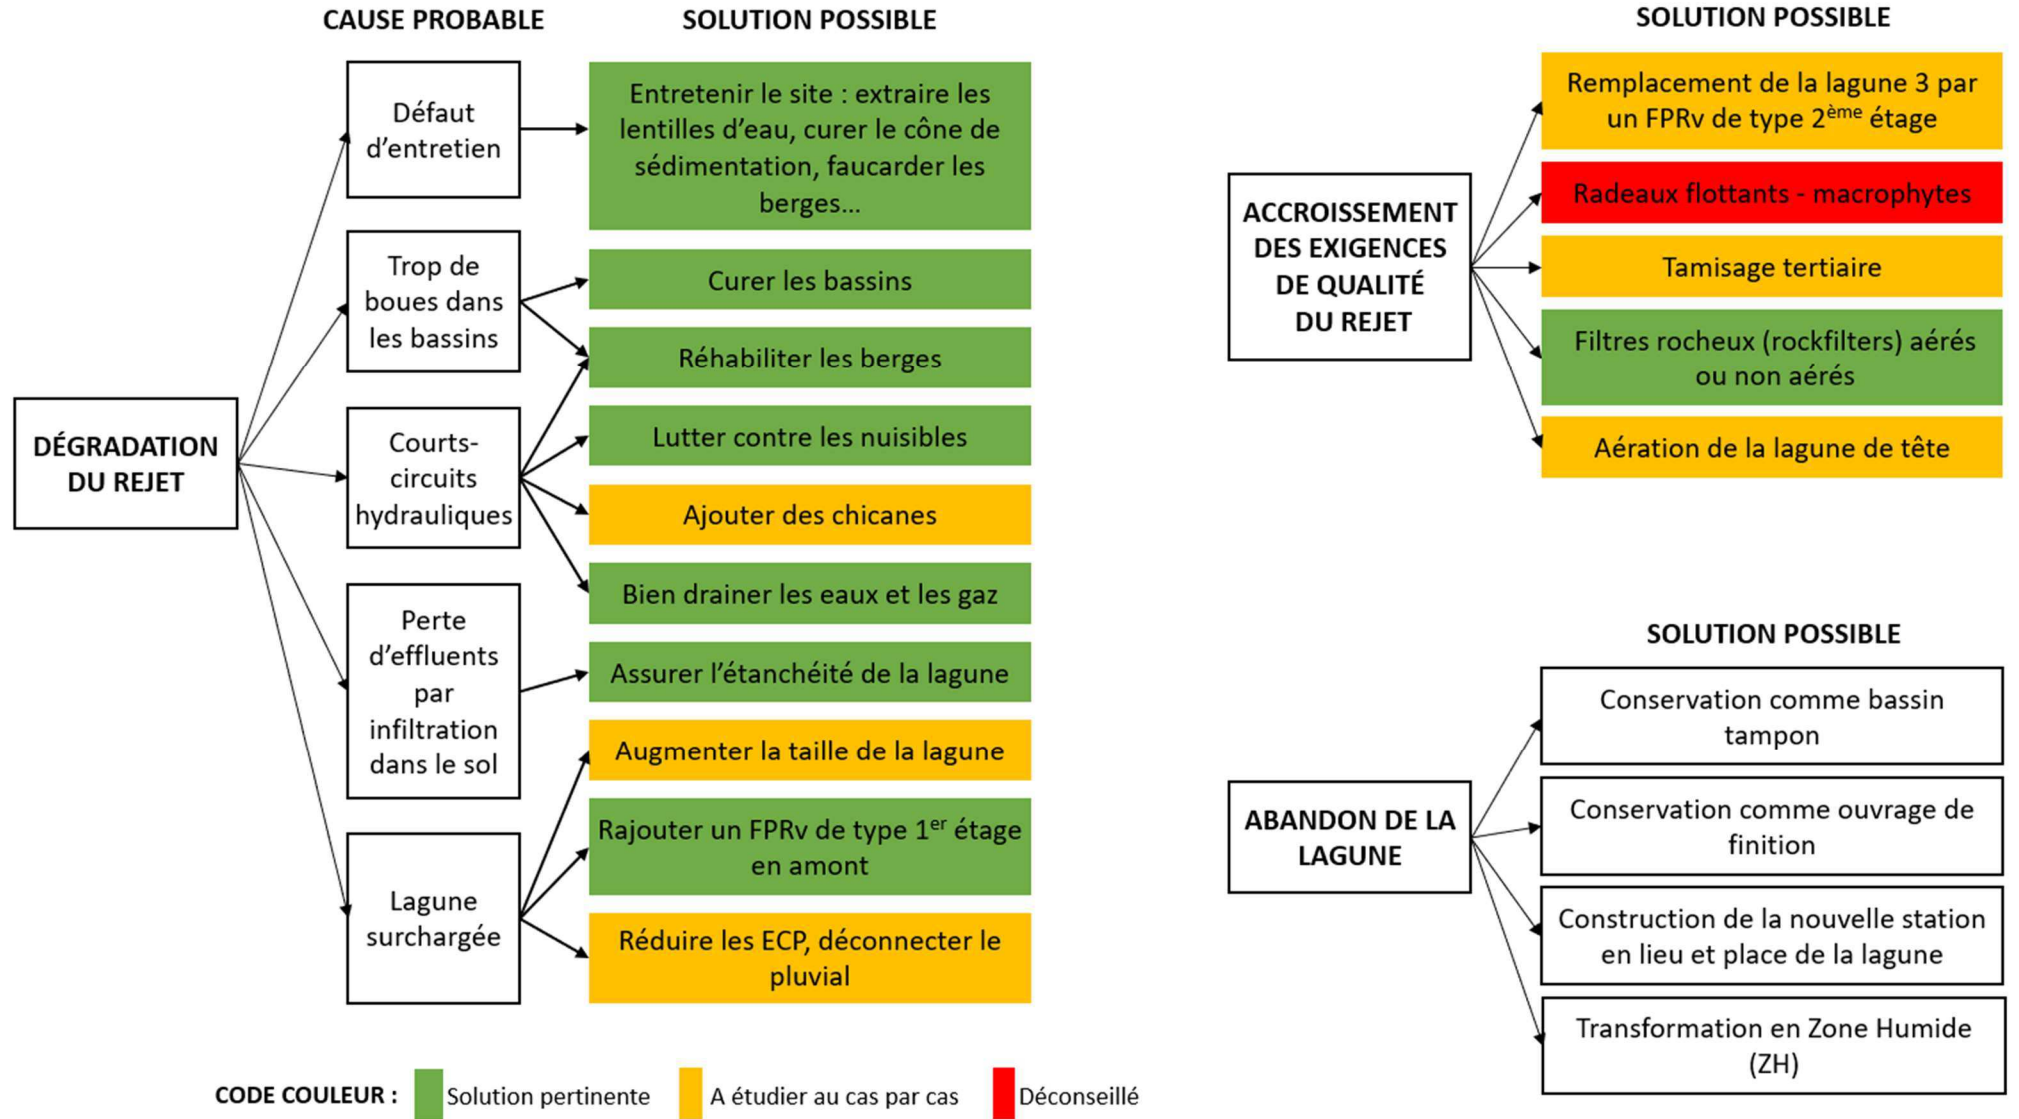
CAUSE PROBABLE

SOLUTION POSSIBLE

DÉGRADATION DU REJET

Défaut d'entretien

Entretenir le site : extraire les lentilles d'eau, curer le cône de sédimentation, faucarder les berges...

Trop de boues dans les bassins

Curer les bassins

Réhabiliter les berges

Courts-circuits hydrauliques

Lutter contre les nuisibles

Ajouter des chicanes

Bien drainer les eaux et les gaz

Perte d'effluents par infiltration dans le sol

Assurer l'étanchéité de la lagune

Lagune surchargée

Augmenter la taille de la lagune

Rajouter un FPRv de type $1^{er}$ étage en amont

Réduire les ECP, déconnecter le pluvial

SOLUTION POSSIBLE

ACCROISSEMENT DES EXIGENCES DE QUALITÉ DU REJET

Remplacement de la lagune 3 par un FPRv de type $2^{ème}$ étage

Radeaux flottants - macrophytes

Tamisage tertiaire

Filtres rocheux (rockfilters) aérés ou non aérés

Aération de la lagune de tête

SOLUTION POSSIBLE

ABANDON DE LA LAGUNE

Conservation comme bassin tampon

Conservation comme ouvrage de finition

Construction de la nouvelle station en lieu et place de la lagune

Transformation en Zone Humide (ZH)

CODE COULEUR : Solution pertinente A étudier au cas par cas Déconseillé